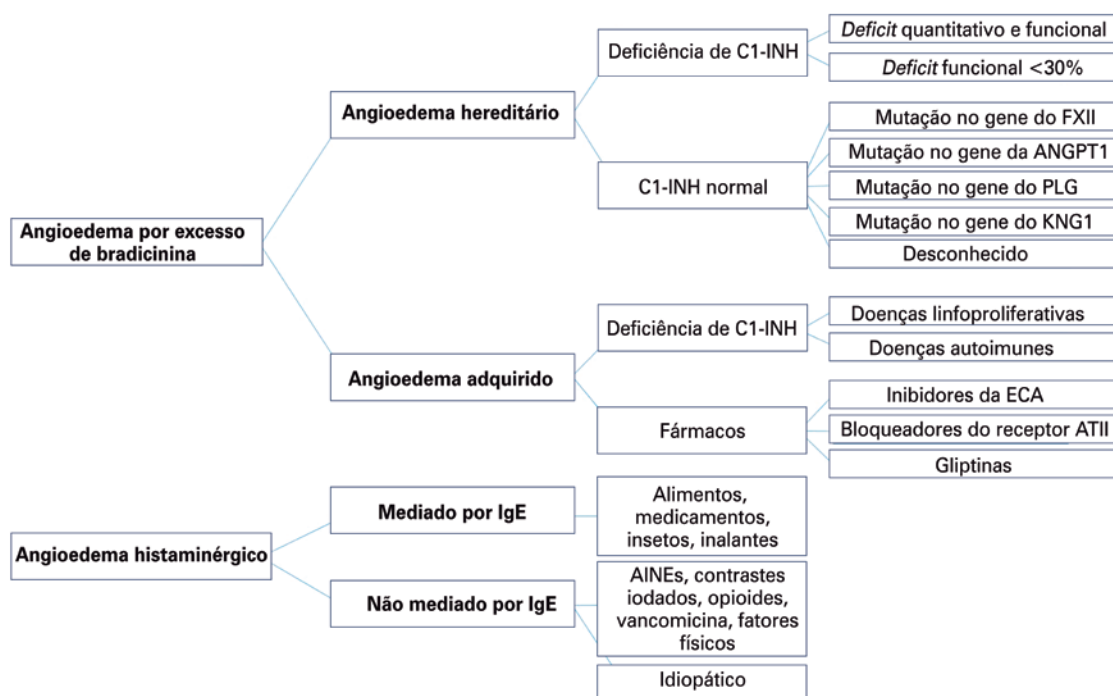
Angioedema por excesso de bradicinina

Angioedema hereditário

Deficiência de C1-INH

*Deficit* quantitativo e funcional

*Deficit* funcional <30%

C1-INH normal

Mutação no gene do FXII

Mutação no gene da ANGPT1

Mutação no gene do PLG

Mutação no gene do KNG1

Desconhecido

Angioedema adquirido

Deficiência de C1-INH

Doenças linfoproliferativas

Doenças autoimunes

Fármacos

Inibidores da ECA

Bloqueadores do receptor ATII

Gliptinas

Angioedema histaminérgico

Mediado por IgE

Alimentos, medicamentos, insetos, inalantes

Não mediado por IgE

AINEs, contrastes iodados, opioides, vancomicina, fatores físicos

Idiopático